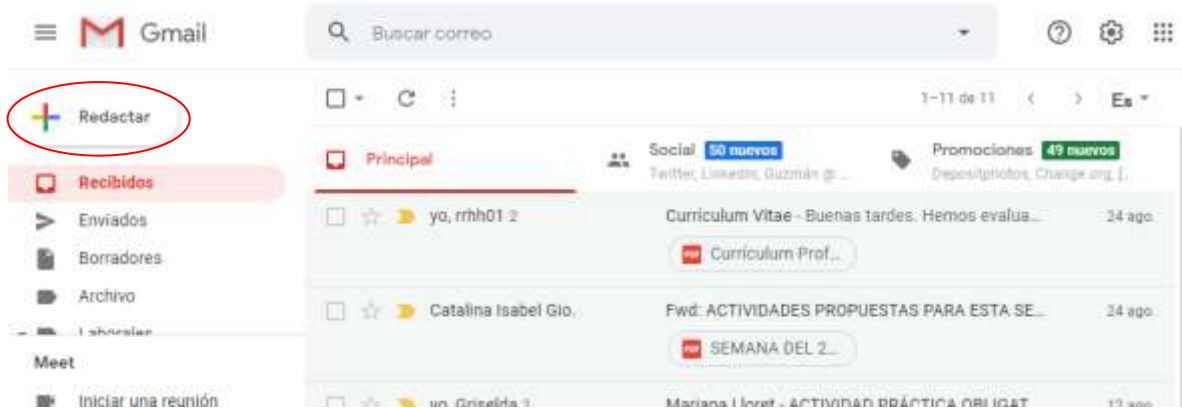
Gmail

Buscar correo

Redactar

1–11 de 11

Es

Principal

Social 50 nuevos
Twitter, Linkedin, Guzmán @ ...

Promociones 49 nuevos
Depositphotos, Change.org, [...

Recibidos
Enviados
Borradores
Archivo
Laborales

Meet
Iniciar una reunión

yo, rrhh01 2
Curriculum Vitae - Buenas tardes. Hemos evalua...
24 ago.
Curriculum Prof...

Catalina Isabel Gio.
Fwd: ACTIVIDADES PROPUESTAS PARA ESTA SE...
24 ago.
SEMANA DEL 2...

yo, Griselda 2
Mariana Lloret - ACTIVIDAD PRÁCTICA OBLIGAT...
12 ago.